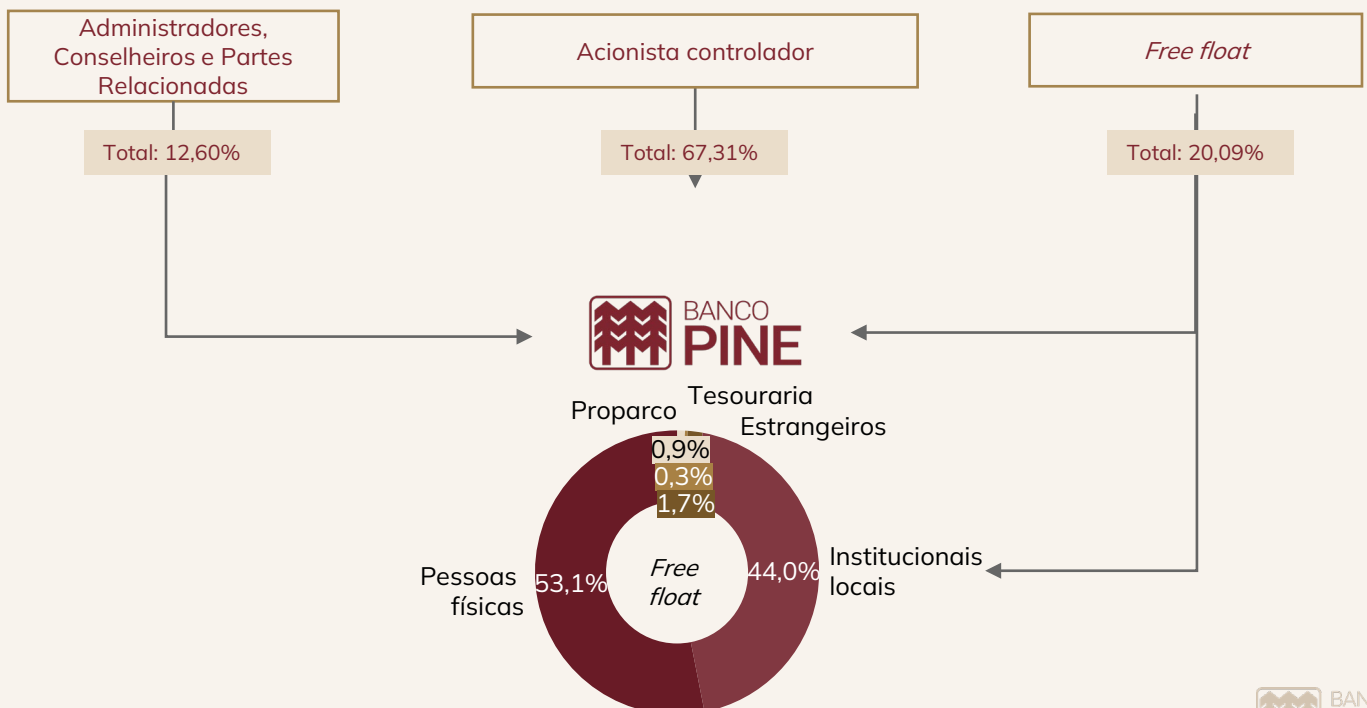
Administradores, Conselheiros e Partes Relacionadas

Acionista controlador

*Free float*

Total: 12,60%

Total: 67,31%

Total: 20,09%

BANCO PINE

Proparco

Tesouraria

Estrangeiros

0,9%

0,3%

1,7%

Pessoas físicas

53,1%

*Free float*

44,0%

Institucionais locais

BAN